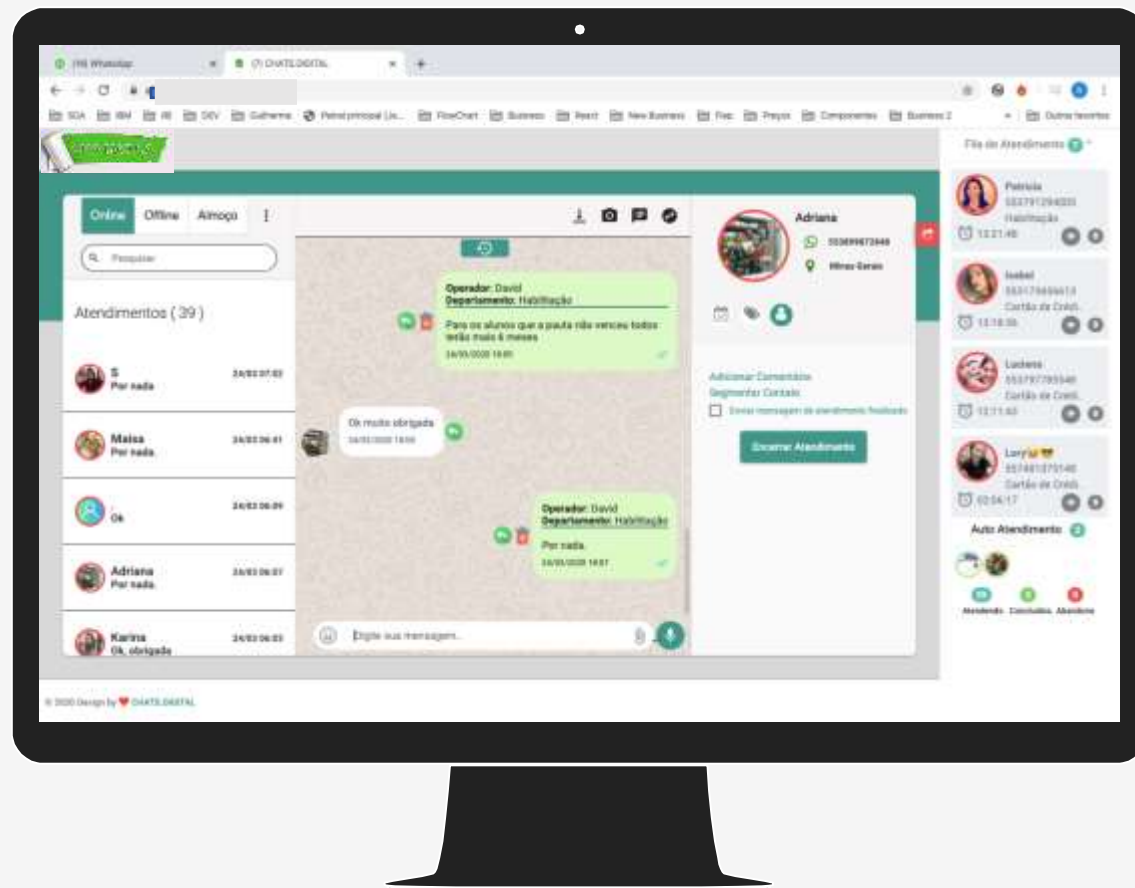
(19) WhatsApp
(7) CHATS DIGITAL

SOA IBM RI DEV Gutherme Portal principal Lis... FlowChart Business React New Business Fies Preços Componentes Business 2 Outros favoritos

Fila de Atendimento

Online Offline Almoço

Pesquisar

Atendimentos ( 39 )

S
Por nada
24/03 07:03

Maisa
Por nada.
24/03 06:41

Ok
24/03 06:09

Adriana
Por nada.
24/03 06:07

Karina
Ok, obrigada
24/03 06:03

Operador: David
Departamento: Habilitação
Para os alunos que a pauta não venceu todos terão mais 6 meses
24/03/2020 18:01

Ok muito obrigada
24/03/2020 18:06

Operador: David
Departamento: Habilitação
Por nada.
24/03/2020 18:07

Digite sua mensagem...

Adriana
553898672848
Minas Gerais

Adicionar Comentário
Segmentar Contato
Enviar mensagem de atendimento finalizado

Encerrar Atendimento

Patricia
553791294020
Habilitação
12:21:48

Isabel
553179899613
Cartão de Crédi...
12:18:36

Luciana
553797785540
Cartão de Crédi...
12:11:43

Lucy
557481575140
Cartão de Crédi...
02:04:17

Auto Atendimento 2

Atendendo Concluídos Abandono

© 2020 Design by CHATS DIGITAL